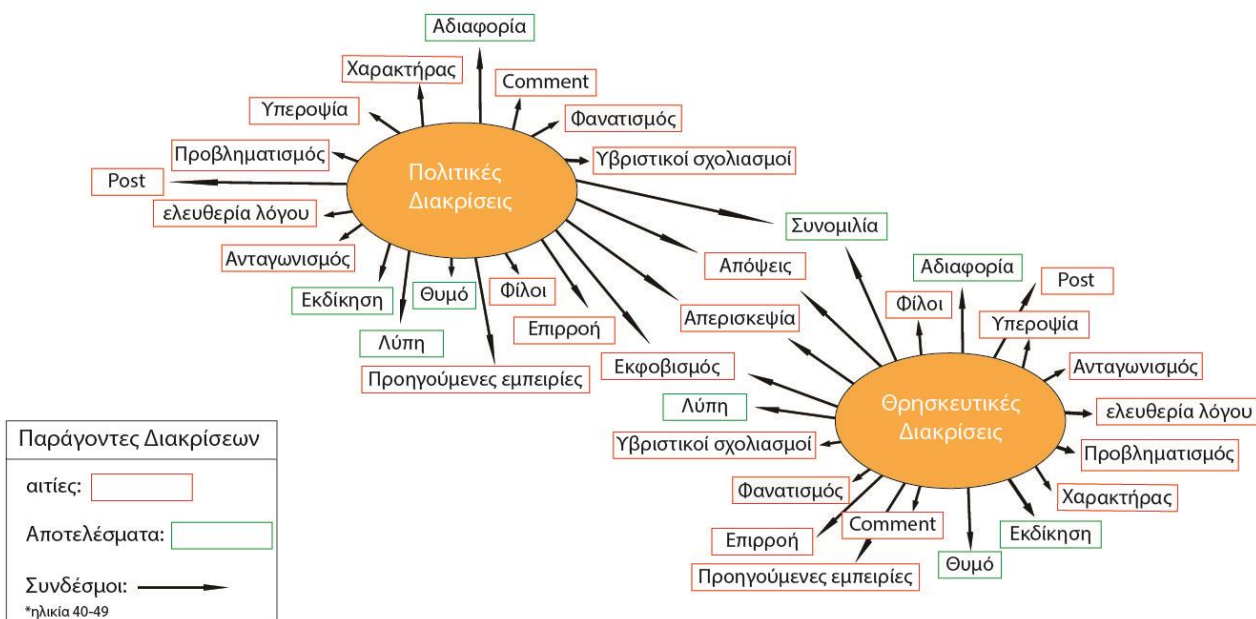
Αδιαφορία
Χαρακτήρας
Comment
Υπεροψία
Φανατισμός
Προβληματισμός
Πολιτικές Διακρίσεις
Υβριστικοί σχολιασμοί
Post
ελευθερία λόγου
Συνομιλία
Ανταγωνισμός
Απόψεις
Αδιαφορία
Post
Εκδίκηση
Θυμό
Φίλοι
Φίλοι
Υπεροψία
Επιρροή
Απερισκεψία
Λύπη
Ανταγωνισμός
Εκφοβισμός
Προηγούμενες εμπειρίες
Θρησκευτικές Διακρίσεις
Λύπη
ελευθερία λόγου
Παράγοντες Διακρίσεων
Υβριστικοί σχολιασμοί
Προβληματισμός
αιτίες:
Φανατισμός
Χαρακτήρας
Comment
Αποτελέσματα:
Επιρροή
Εκδίκηση
Συνδέσμοι:
Θυμό
Προηγούμενες εμπειρίες
*ηλικία 40-49